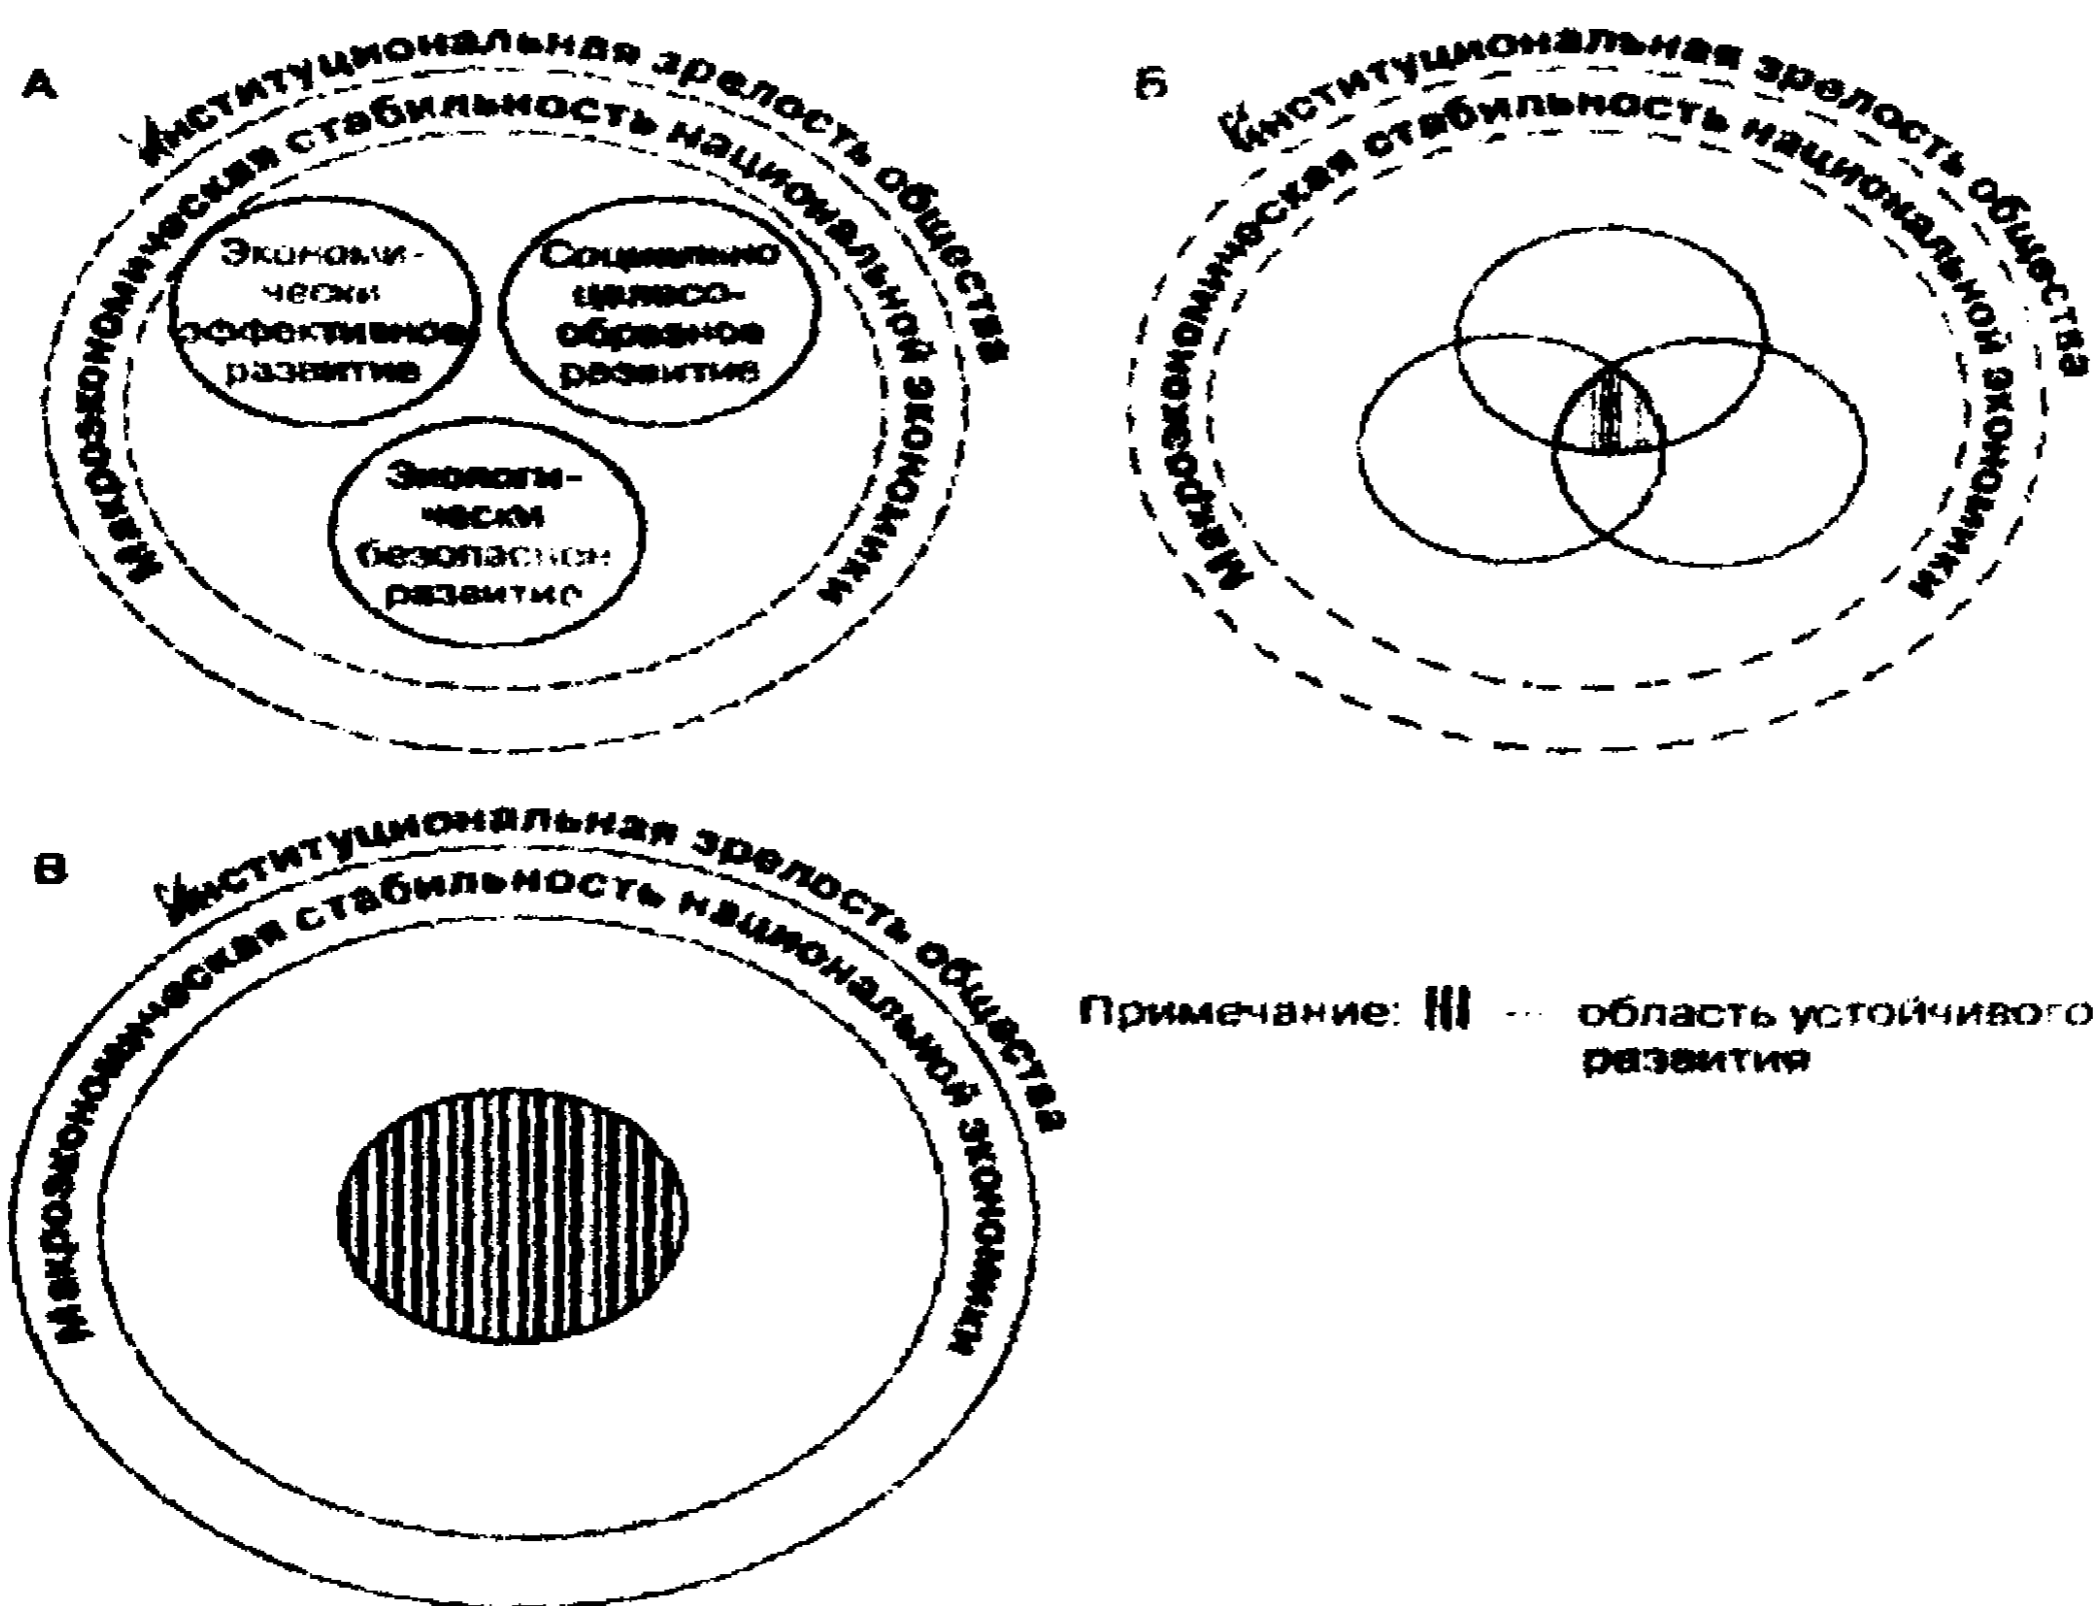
А

Институциональная зрелость общества

Макроэкономическая стабильность национальной экономики

Экономически эффективное развитие

Социально целесообразное развитие

Экологически безопасное развитие

Б

Институциональная зрелость общества

Макроэкономическая стабильность национальной экономики

В

Институциональная зрелость общества

Макроэкономическая стабильность национальной экономики

Примечание: ||| — область устойчивого развития